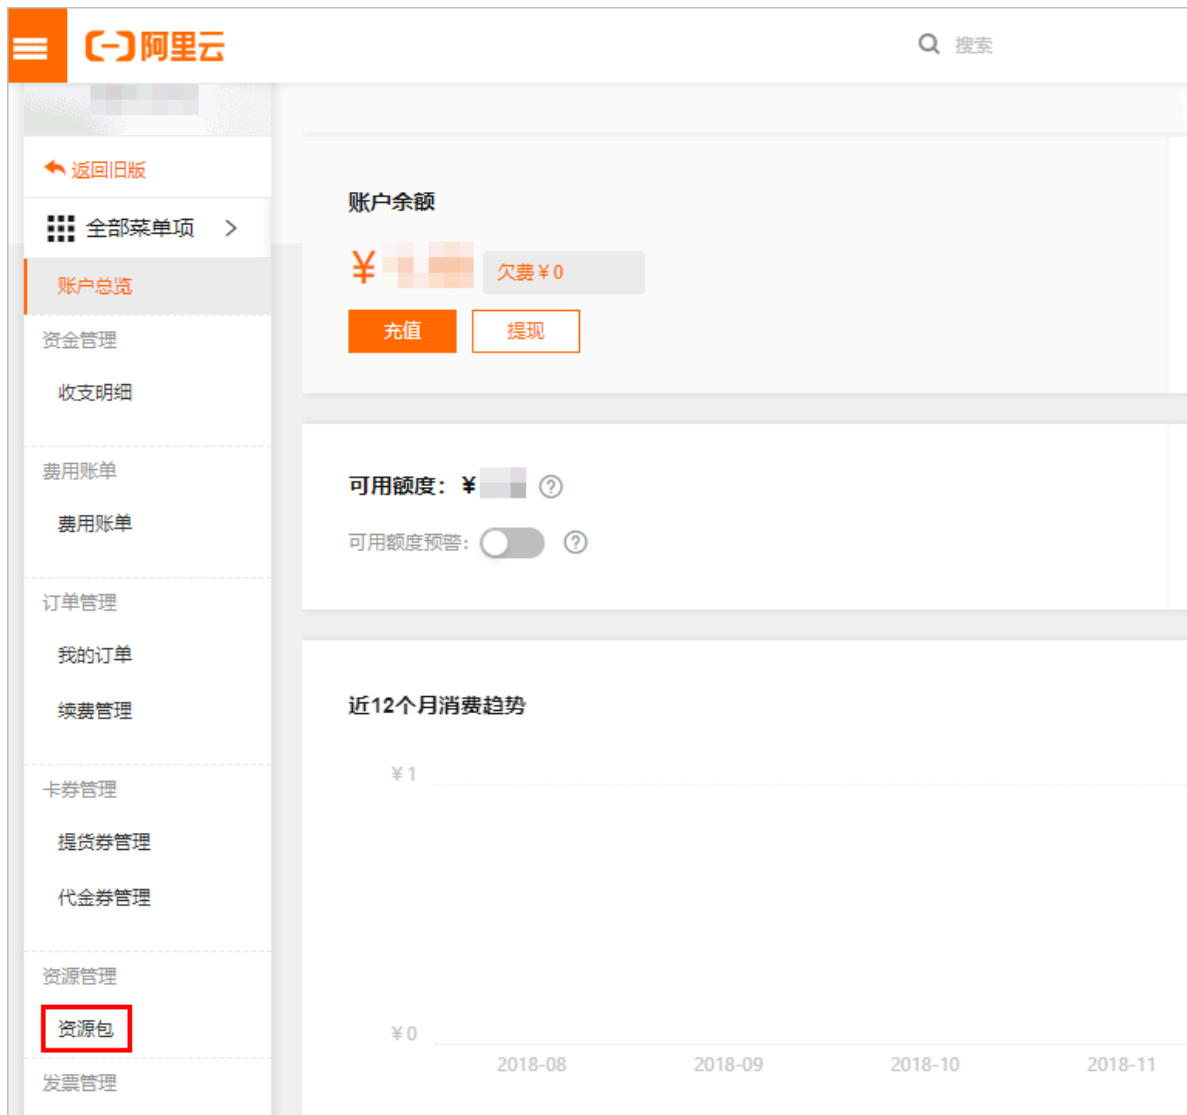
阿里云

搜索

返回旧版

全部菜单项 >

账户总览

资金管理

收支明细

费用账单

费用账单

订单管理

我的订单

续费管理

卡券管理

提货券管理

代金券管理

资源管理

资源包

发票管理

账户余额

¥ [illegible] 欠费 ¥ 0

充值 提现

可用额度：¥ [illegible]

可用额度预警：

近12个月消费趋势

¥ 1

¥ 0

2018-08 2018-09 2018-10 2018-11